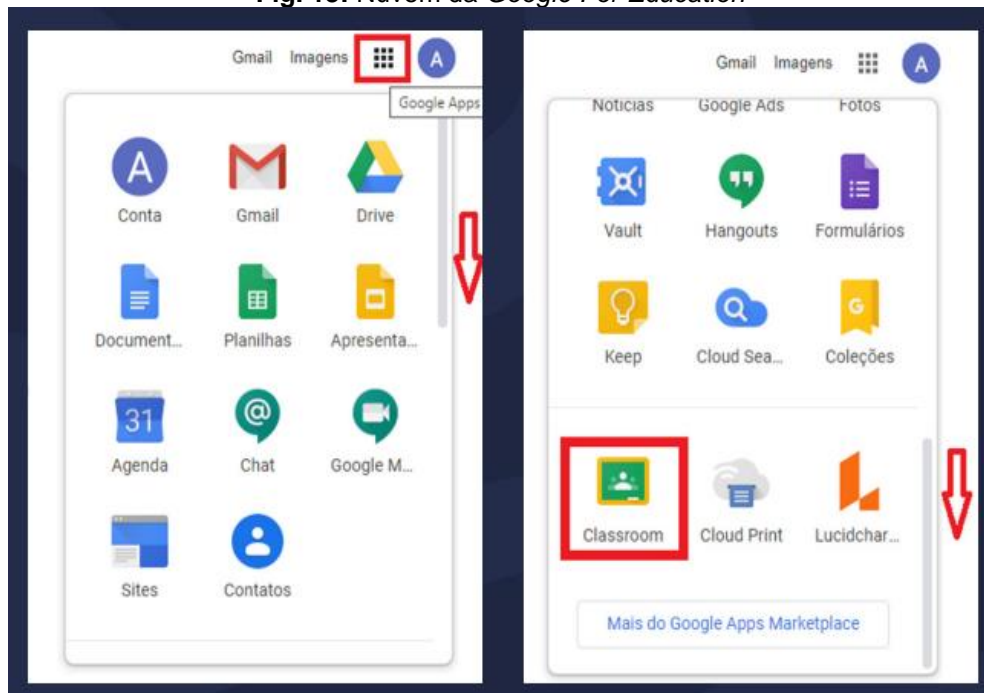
Fig. 15: Nuvem da Google For Education

Gmail Imagens A

Google Apps

Conta Gmail Drive

Document... Planilhas Apresenta...

31

Agenda Chat Google M...

Sites Contatos

Gmail Imagens A

Notícias Google Ads Fotos

Vault Hangouts Formulários

Keep Cloud Sea... Coleções

Classroom Cloud Print Lucidchar...

Mais do Google Apps Marketplace